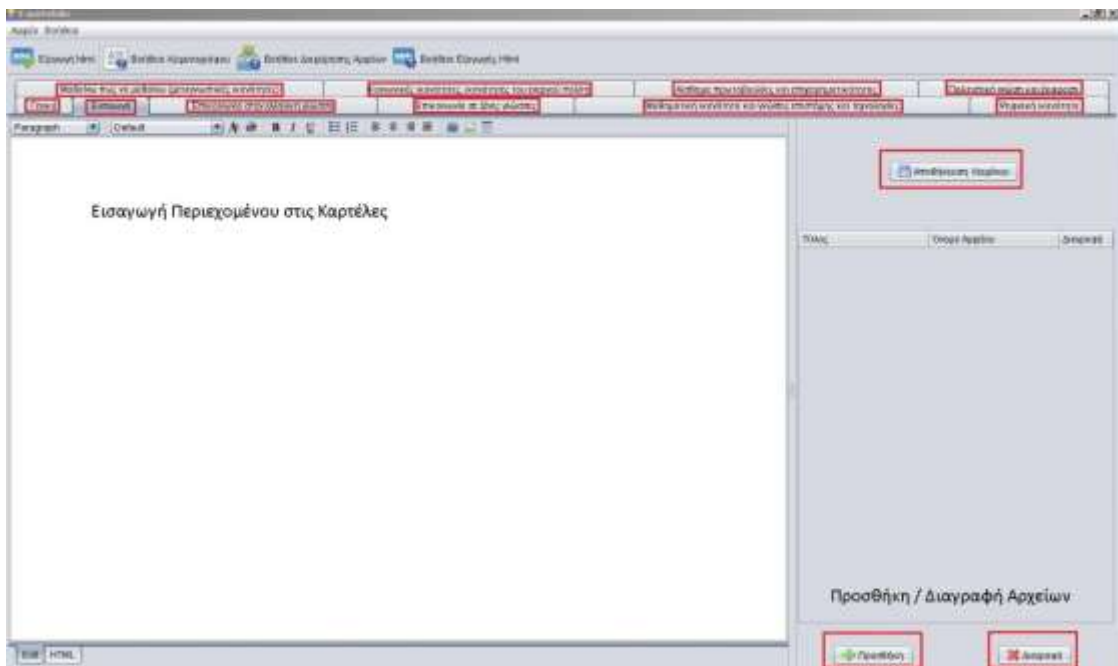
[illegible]

Αρχείο Βοήθεια

Εισαγωγή html  Βοηθός Καρτελών  Βοηθός Διαχείρισης Αρχείων  Βοηθός Εξαγωγής Html

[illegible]  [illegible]  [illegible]  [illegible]

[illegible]  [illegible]  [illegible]  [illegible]  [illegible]  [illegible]

Paragraph  Default

Εισαγωγή Περιεχομένου στις Καρτέλες

Αποθήκευση Καρτέλας

| Τίτλος | Όνομα Αρχείου | Διαγραφή |
|---|---|---|

Προσθήκη / Διαγραφή Αρχείων

Edit  HTML

Προσθήκη

Διαγραφή